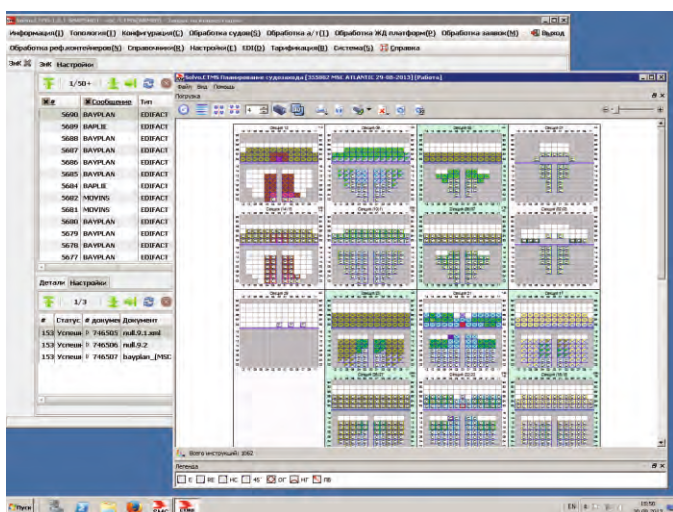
Информация(I) Топология(T) Конфигурация(C) Обработка судов(S) Обработка а/т(I) Обработка ЖД платформ(P) Обработка заявок(M) Выход

Обработка реф.контейнеров(S) Справочники(B) Настройки(E) EDI(D) Тарификация(B) Система(S) Справка

ЗнК Настройки

1/50+

| # | Сообщение | Тип |
|---|---|---|
| 5690 | BAYPLAN | EDIFACT |
| 5689 | BAPLIE | EDIFACT |
| 5688 | BAYPLAN | EDIFACT |
| 5687 | BAYPLAN | EDIFACT |
| 5686 | BAYPLAN | EDIFACT |
| 5685 | BAYPLAN | EDIFACT |
| 5684 | BAPLIE | EDIFACT |
| 5682 | MOVINS | EDIFACT |
| 5681 | MOVINS | EDIFACT |
| 5680 | BAYPLAN | EDIFACT |
| 5679 | BAYPLAN | EDIFACT |
| 5678 | BAYPLAN | EDIFACT |
| 5677 | BAYPLAN | EDIFACT |

Детали Настройки

1/3

| # | Статус | # документа | Документ |
|---|---|---|---|
| 153 | Успешн | 746505 | null.9.1.xml |
| 153 | Успешн | 746506 | null.9.2 |
| 153 | Успешн | 746507 | bayplan_[MSC |

Solvo.CTMS Планирование судозахода [355082 MSC ATLANTIC 29-08-2013] [Работа]

Файл Вид Помощь

Погрузка

Всего инстанций: 1062

Легенда

E RE HC 45' OT HT ПВ

Пуск

EN 13:50